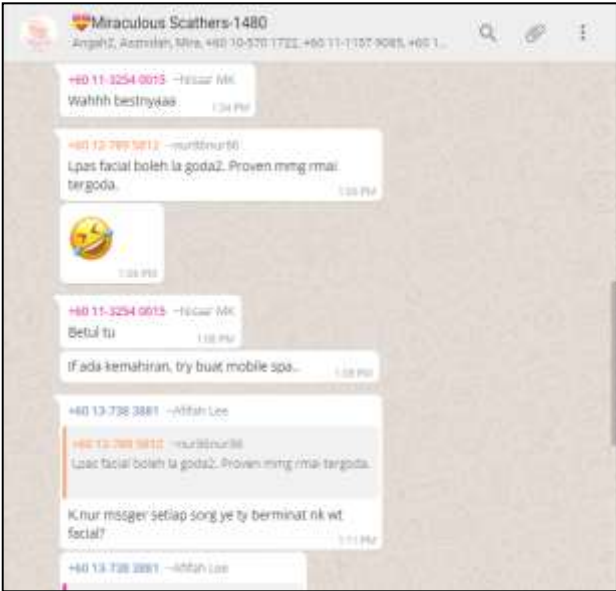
Miraculous Scathers-1480
Angah2, Asmidah, Mira, +60 10-570 1722, +60 11-1157 9085, +60 1...

+60 11-3254 0015 ~Nisaar MK
Wahhh bestnyaaa
1:34 PM

+60 12-789 5812 ~nur8bnur86
Lpas facial boleh la goda2. Proven mmg rmai tergoda.
1:35 PM

1:36 PM

+60 11-3254 0015 ~Nisaar MK
Betul tu
1:36 PM

If ada kemahiran, try buat mobile spa..
1:36 PM

+60 13-738 3881 ~Afifah Lee
+60 12-789 5812 ~nur8bnur86
Lpas facial boleh la goda2. Proven mmg rmai tergoda.
K.nur mssger setiap sorg ye ty berminat nk wt facial?
1:11 PM

+60 13-738 3881 ~Afifah Lee